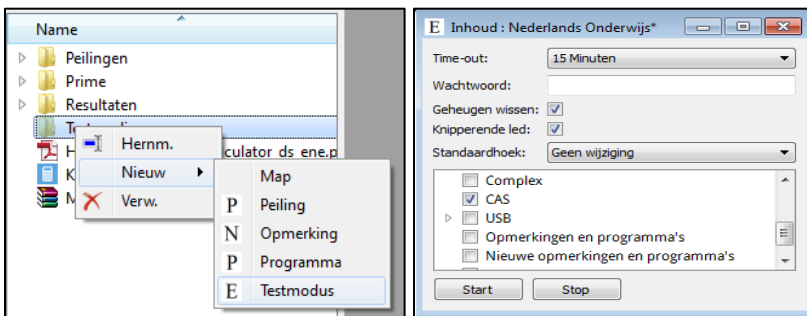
Name

Peilingen

Prime

Resultaten

Te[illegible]

H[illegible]culator ds ene.p

K

M

Hernm.

Nieuw

Verw.

Map

P Peiling

N Opmerking

P Programma

E Testmodus

E Inhoud : Nederlands Onderwijs*

Time-out: 15 Minuten

Wachtwoord:

Geheugen wissen:

Knipperende led:

Standaardhoek: Geen wijziging

Complex

CAS

USB

Opmerkingen en programma's

Nieuwe opmerkingen en programma's

Start

Stop